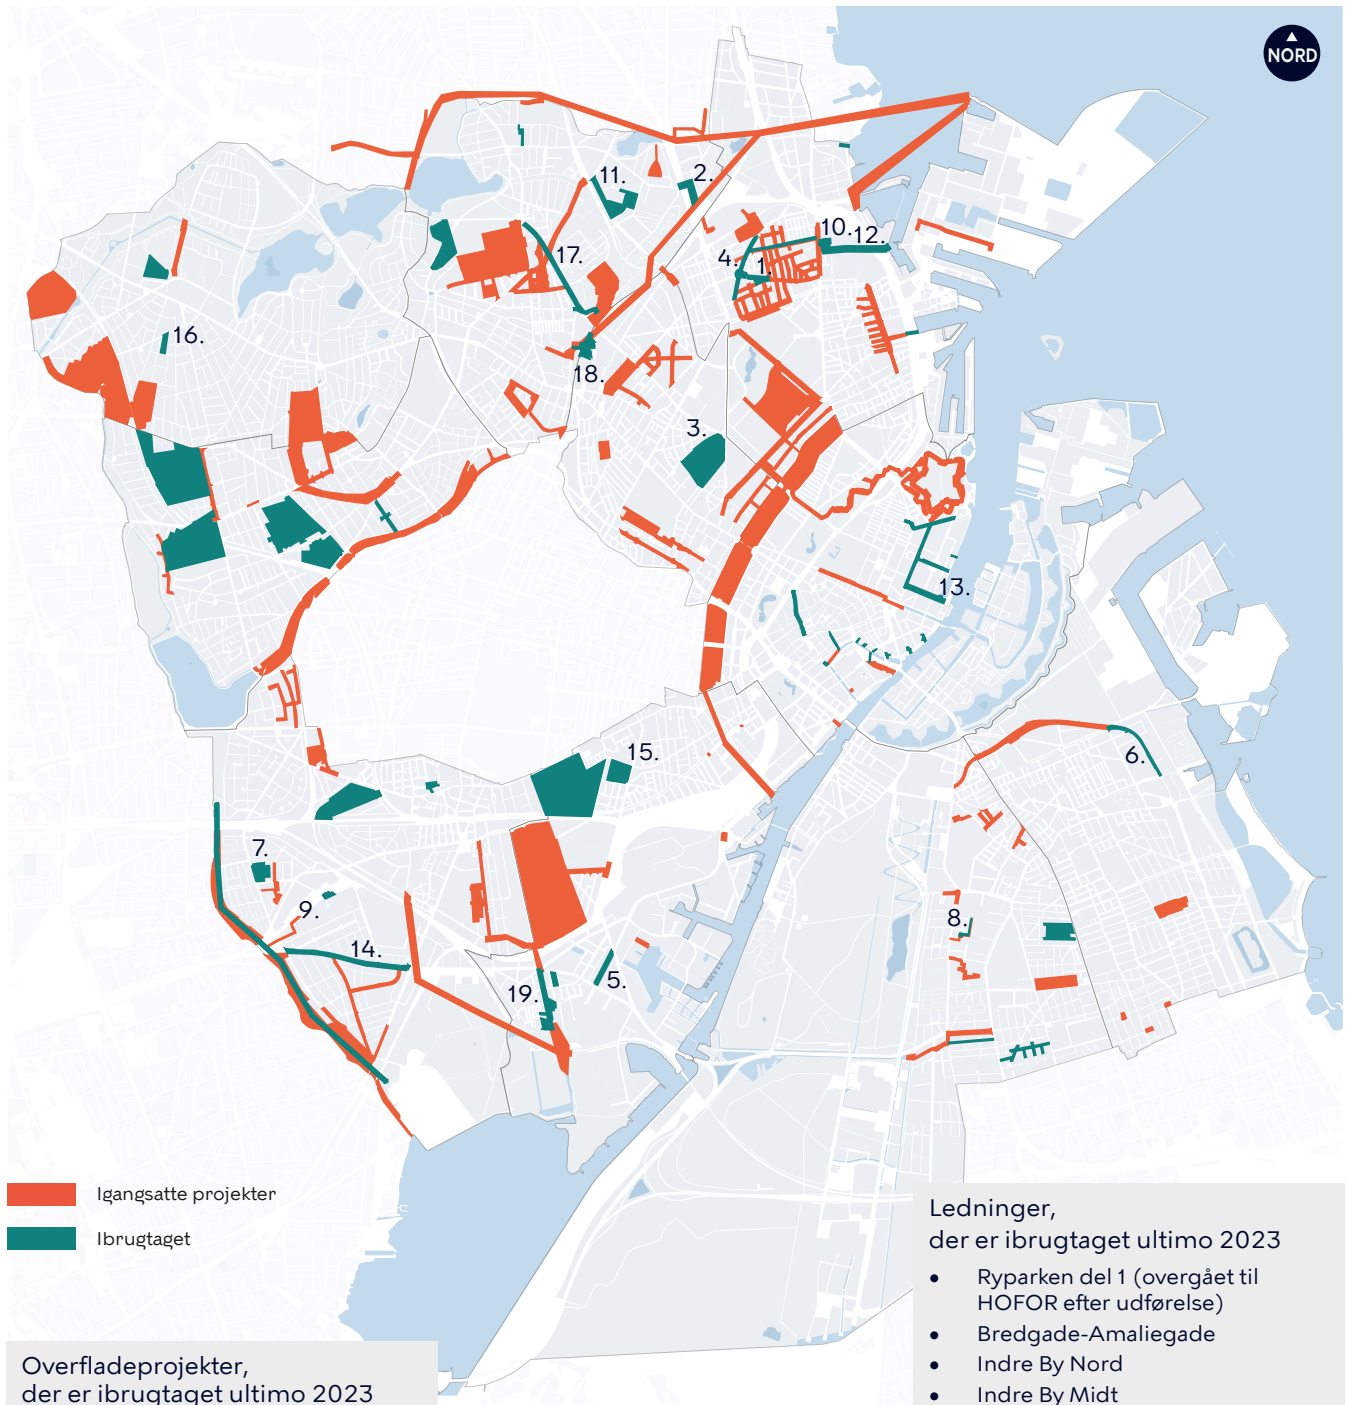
NORD

11.
2.
10.
12.
17.
4.
1.
16.
18.
3.
13.
15.
6.
7.
9.
8.
14.
5.
19.

Igangsatte projekter

Ibrugtaget

Ledninger,
der er ibrugtaget ultimo 2023

• Ryparken del 1 (overgået til HOFOR efter udførelse)
• Bredgade-Amaliegade
• Indre By Nord
• Indre By Midt

Overfladeprojekter,
der er ibrugtaget ultimo 2023